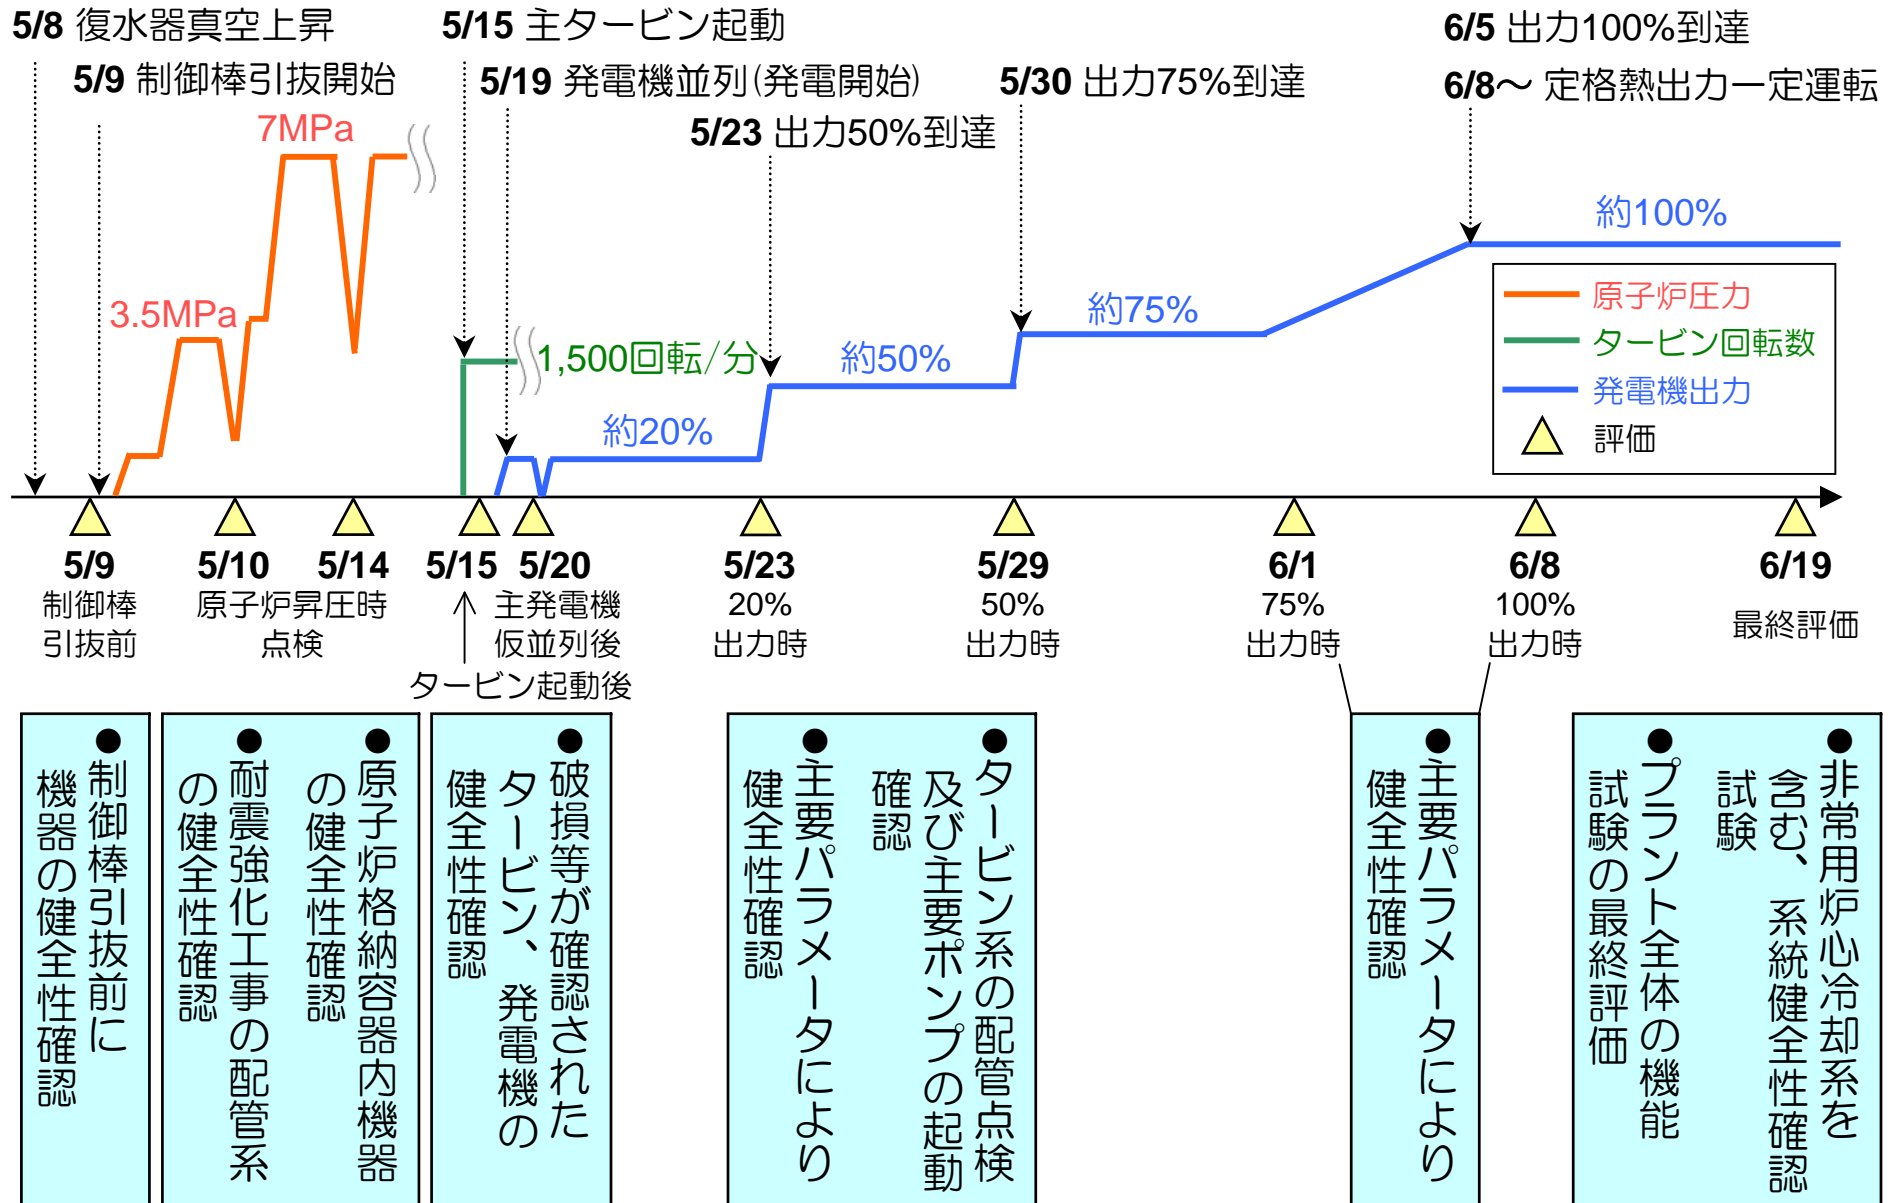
5/8 復水器真空上昇
5/9 制御棒引抜開始
5/15 主タービン起動
5/19 発電機並列(発電開始)
5/23 出力50%到達
5/30 出力75%到達
6/5 出力100%到達
6/8～ 定格熱出力一定運転

7MPa
3.5MPa
1,500回転/分
約20%
約50%
約75%
約100%

原子炉圧力
タービン回転数
発電機出力
評価

5/9 制御棒引抜前
5/10 原子炉昇圧時点検
5/14
5/15 タービン起動後
5/20 主発電機仮並列後
5/23 20%出力時
5/29 50%出力時
6/1 75%出力時
6/8 100%出力時
6/19 最終評価

●制御棒引抜前に機器の健全性確認

●耐震強化工事の配管系の健全性確認

●原子炉格納容器内機器の健全性確認

●破損等が確認されたタービン、発電機の健全性確認

●タービン系の配管点検及び主要ポンプの起動確認

●主要パラメータにより健全性確認

●主要パラメータにより健全性確認

●プラント全体の機能試験の最終評価

●非常用炉心冷却系を含む、系統健全性確認試験